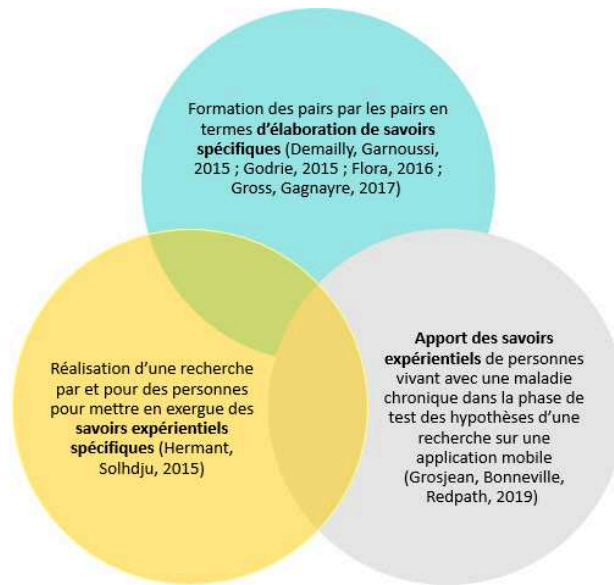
Formation des pairs par les pairs en termes **d'élaboration de savoirs spécifiques** (Demailly, Garnoussi, 2015 ; Godrie, 2015 ; Flora, 2016 ; Gross, Gagnayre, 2017)

Réalisation d'une recherche par et pour des personnes pour mettre en exergue des **savoirs expérientiels spécifiques** (Hermant, Solhdju, 2015)

**Apport des savoirs expérientiels** de personnes vivant avec une maladie chronique dans la phase de test des hypothèses d'une recherche sur une application mobile (Grosjean, Bonneville, Redpath, 2019)